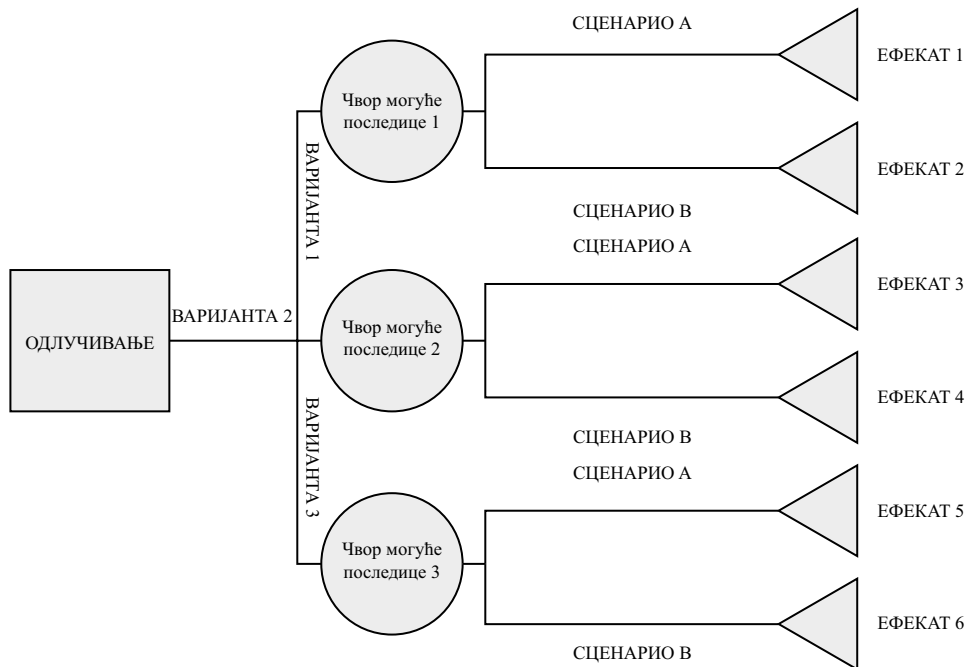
ОДЛУЧИВАЊЕ

ВАРИЈАНТА 1

ВАРИЈАНТА 2

ВАРИЈАНТА 3

Чвор могуће последице 1

Чвор могуће последице 2

Чвор могуће последице 3

СЦЕНАРИО А

СЦЕНАРИО В

СЦЕНАРИО А

СЦЕНАРИО В

СЦЕНАРИО А

СЦЕНАРИО В

ЕФЕКАТ 1

ЕФЕКАТ 2

ЕФЕКАТ 3

ЕФЕКАТ 4

ЕФЕКАТ 5

ЕФЕКАТ 6